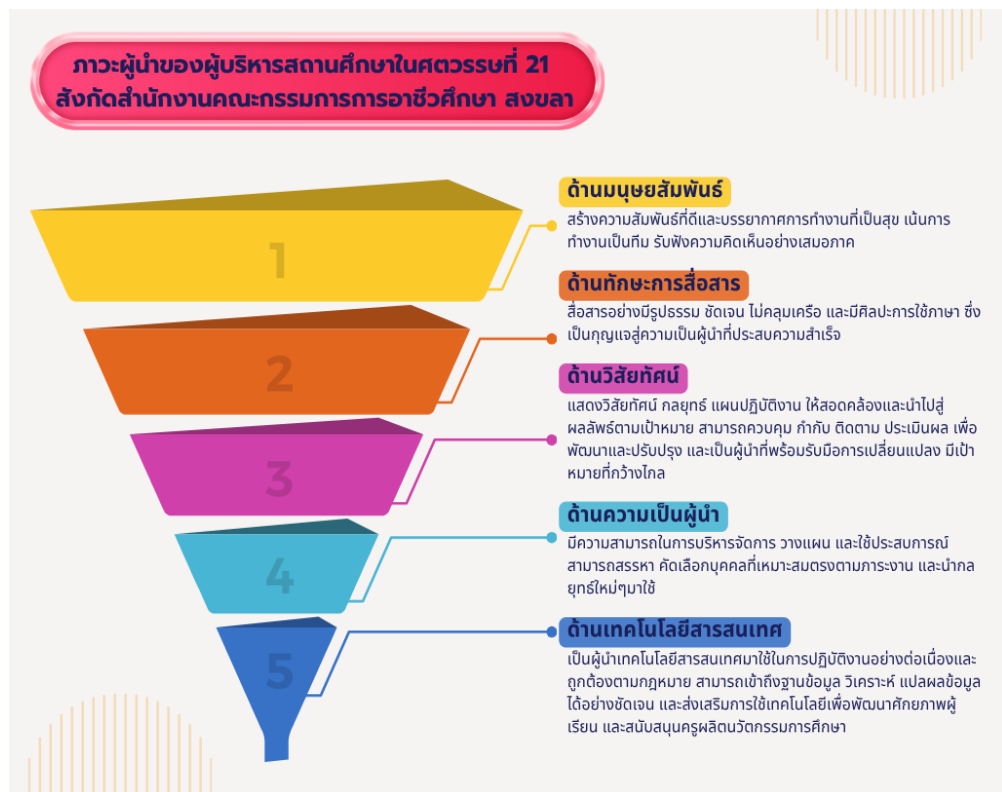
ภาวะผู้นำของผู้บริหารสถานศึกษาในศตวรรษที่ 21
สังกัดสำนักงานคณะกรรมการการอาชีวศึกษา สงขลา

1

ด้านมนุษยสัมพันธ์
สร้างความสัมพันธ์ที่ดีและบรรยากาศการทำงานที่เป็นสุข เน้นการทำงานเป็นทีม รับฟังความคิดเห็นอย่างเสมอภาค

2

ด้านทักษะการสื่อสาร
สื่อสารอย่างมีรูปธรรม ชัดเจน ไม่คลุมเครือ และมีศิลปะการใช้ภาษา ซึ่งเป็นกุญแจสู่ความเป็นผู้นำที่ประสบความสำเร็จ

3

ด้านวิสัยทัศน์
แสดงวิสัยทัศน์ กลยุทธ์ แผนปฏิบัติงาน ให้สอดคล้องและนำไปสู่ผลลัพธ์ตามเป้าหมาย สามารถควบคุม กำกับ ติดตาม ประเมินผล เพื่อพัฒนาและปรับปรุง และเป็นผู้นำที่พร้อมรับมือการเปลี่ยนแปลง มีเป้าหมายที่กว้างไกล

4

ด้านความเป็นผู้นำ
มีความสามารถในการบริหารจัดการ วางแผน และใช้ประสบการณ์ สามารถสรรหา คัดเลือกบุคคลที่เหมาะสมตรงตามภาระงาน และนำกลยุทธ์ใหม่ๆมาใช้

5

ด้านเทคโนโลยีสารสนเทศ
เป็นผู้นำเทคโนโลยีสารสนเทศมาใช้ในการปฏิบัติงานอย่างต่อเนื่องและถูกต้องตามกฎหมาย สามารถเข้าถึงฐานข้อมูล วิเคราะห์ แปลผลข้อมูลได้อย่างชัดเจน และส่งเสริมการใช้เทคโนโลยีเพื่อพัฒนาศักยภาพผู้เรียน และสนับสนุนครูผลิตนวัตกรรมการศึกษา